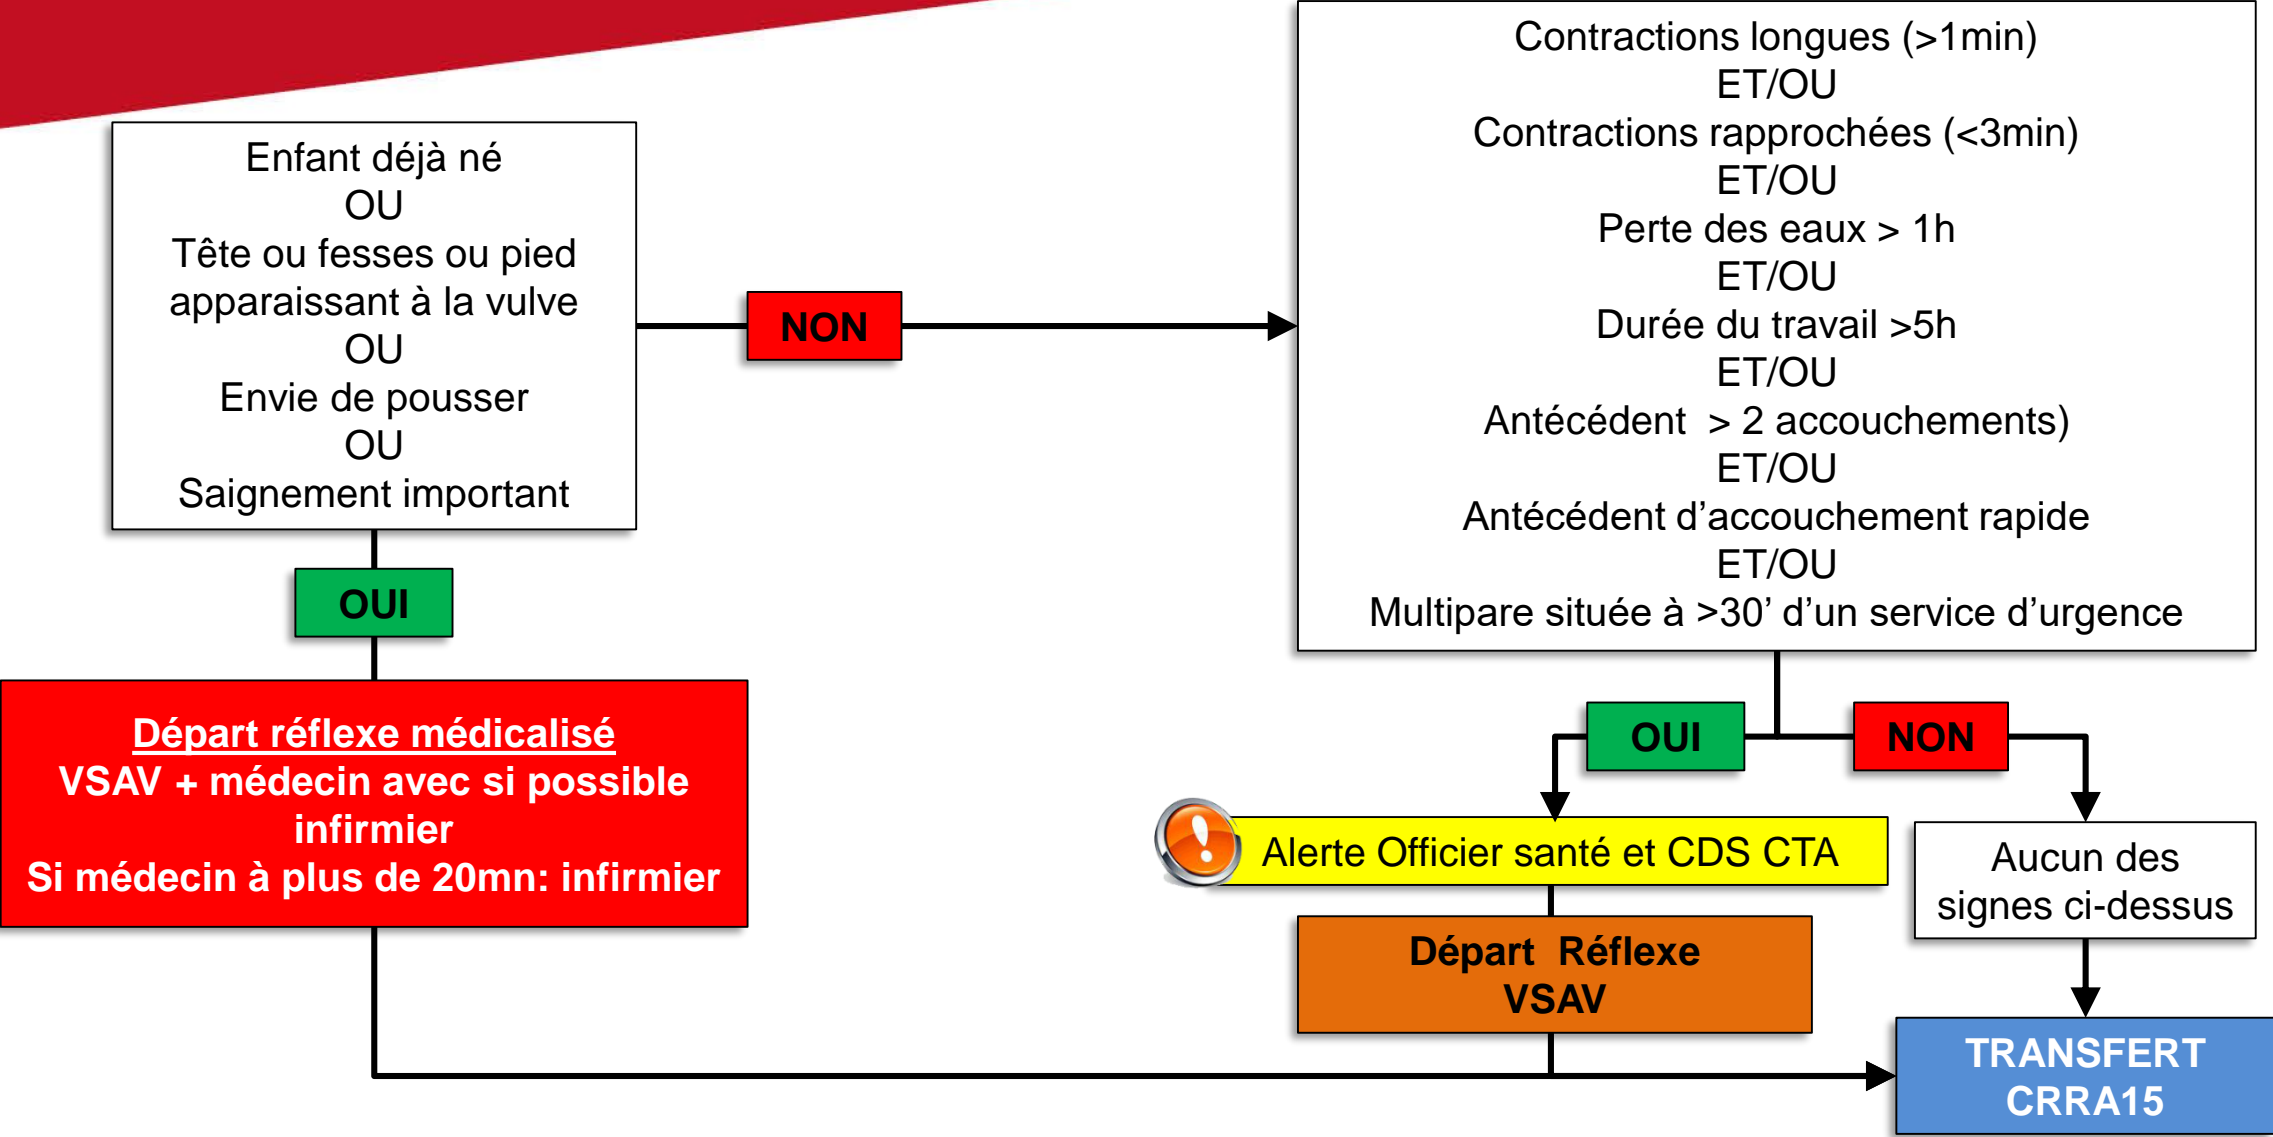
Enfant déjà né
OU
Tête ou fesses ou pied apparaissant à la vulve
OU
Envie de pousser
OU
Saignement important

NON

Contractions longues (>1min)
ET/OU
Contractions rapprochées (<3min)
ET/OU
Perte des eaux > 1h
ET/OU
Durée du travail >5h
ET/OU
Antécédent > 2 accouchements)
ET/OU
Antécédent d'accouchement rapide
ET/OU
Multipare située à >30' d'un service d'urgence

OUI

Départ réflexe médicalisé
VSAV + médecin avec si possible infirmier
Si médecin à plus de 20mn: infirmier

OUI

NON

Alerte Officier santé et CDS CTA

Aucun des signes ci-dessus

Départ Réflexe VSAV

TRANSFERT CRRA15